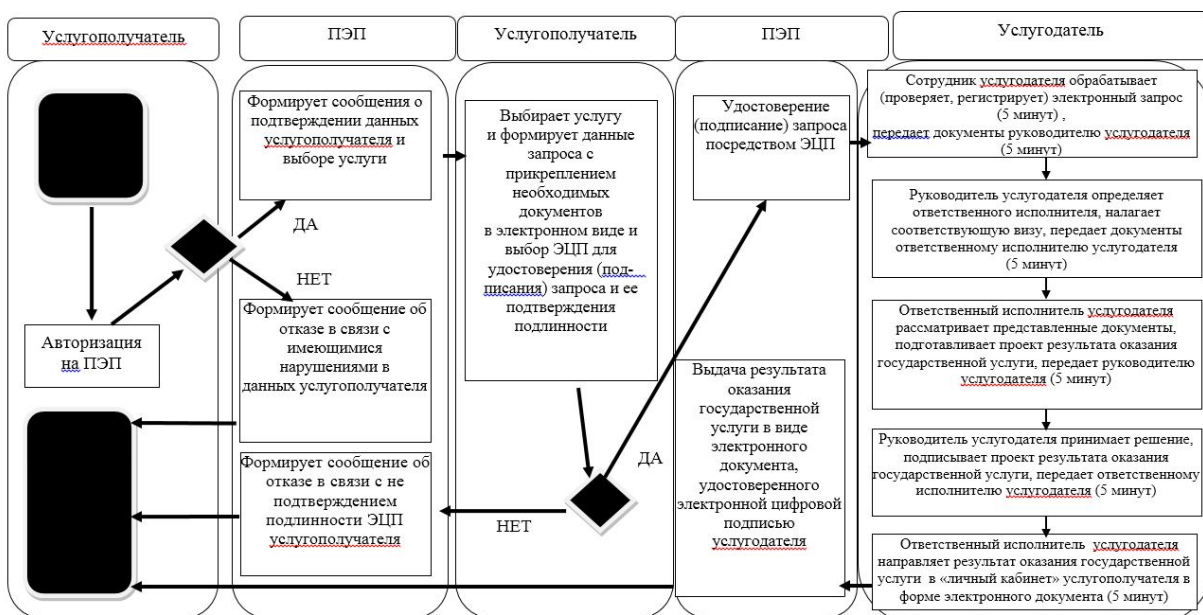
Услугополучатель

ПЭП

Услугополучатель

ПЭП

Услугодатель

Авторизация на ПЭП

ДА

НЕТ

Формирует сообщения о подтверждении данных услугополучателя и выборе услуги

Формирует сообщение об отказе в связи с имеющимися нарушениями в данных услугополучателя

Формирует сообщение об отказе в связи с не подтверждением подлинности ЭЦП услугополучателя

Выбирает услугу и формирует данные запроса с прикреплением необходимых документов в электронном виде и выбор ЭЦП для удостоверения (подписания) запроса и ее подтверждения подлинности

ДА

НЕТ

Удостоверение (подписание) запроса посредством ЭЦП

Выдача результата оказания государственной услуги в виде электронного документа, удостоверенного электронной цифровой подписью услугодателя

Сотрудник услугодателя обрабатывает (проверяет, регистрирует) электронный запрос (5 минут) , передает документы руководителю услугодателя (5 минут)

Руководитель услугодателя определяет ответственного исполнителя, налагает соответствующую визу, передает документы ответственному исполнителю услугодателя (5 минут)

Ответственный исполнитель услугодателя рассматривает представленные документы, подготавливает проект результата оказания государственной услуги, передает руководителю услугодателя (5 минут)

Руководитель услугодателя принимает решение, подписывает проект результата оказания государственной услуги, передает ответственному исполнителю услугодателя (5 минут)

Ответственный исполнитель услугодателя направляет результат оказания государственной услуги в «личный кабинет» услугополучателя в форме электронного документа (5 минут)